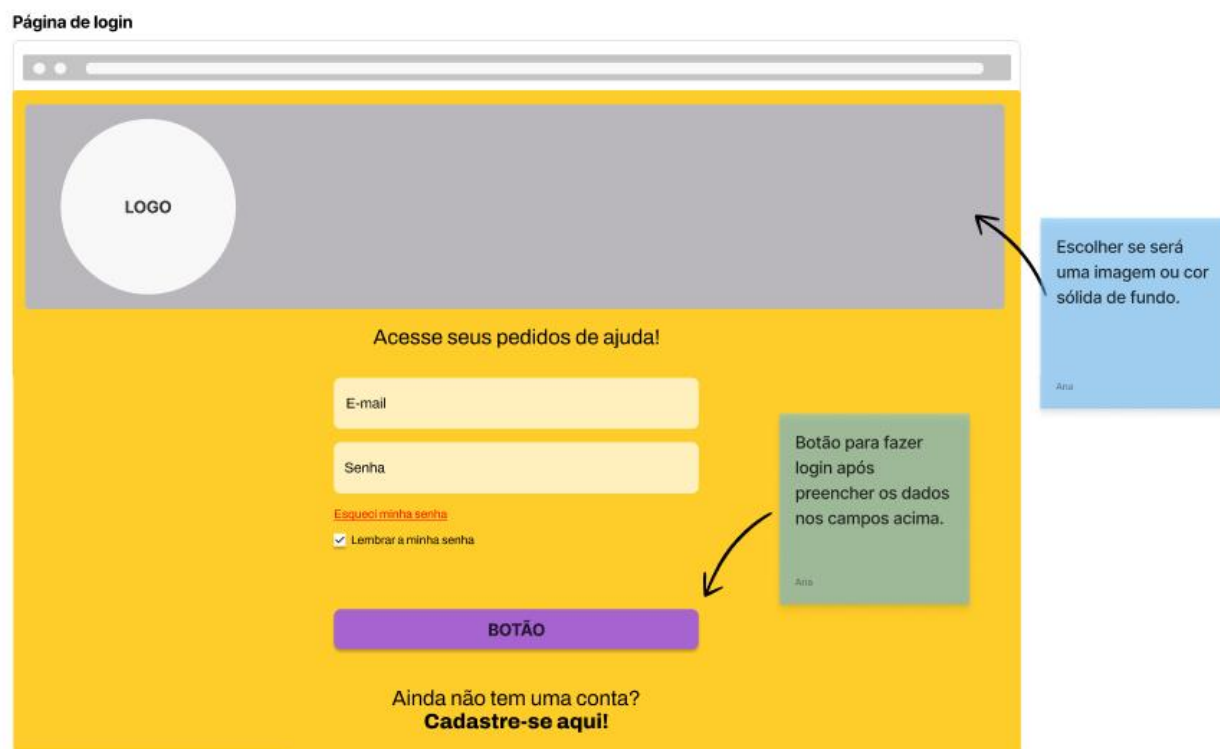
Página de login

LOGO

Escolher se será uma imagem ou cor sólida de fundo.

Ana

Acesse seus pedidos de ajuda!

E-mail

Senha

Esqueci minha senha

Lembrar a minha senha

Botão para fazer login após preencher os dados nos campos acima.

Ana

BOTÃO

Ainda não tem uma conta?
**Cadastre-se aqui!**